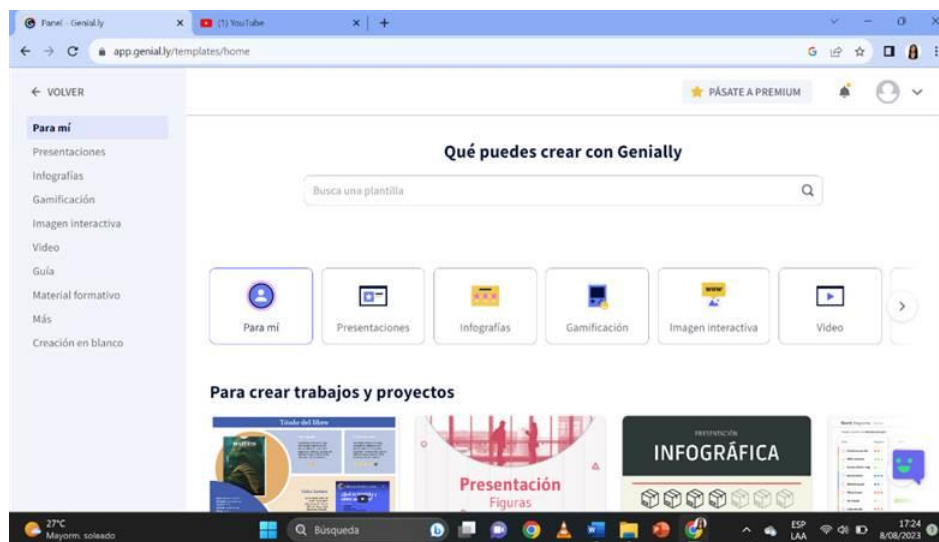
Panel - Genially
(1) YouTube
app.genial.ly/templates/home

← VOLVER

Para mí
Presentaciones
Infografías
Gamificación
Imagen interactiva
Video
Guía
Material formativo
Más
Creación en blanco

PÁSATE A PREMIUM

Qué puedes crear con Genially

Busca una plantilla

Para mí
Presentaciones
Infografías
Gamificación
Imagen interactiva
Video

Para crear trabajos y proyectos

Título del libro

Presentación
Figuras

PRESENTACIÓN
INFOGRÁFICA

27°C
Mayorm. soleado
Búsqueda
ESP
LAA
17:24
8/08/2023